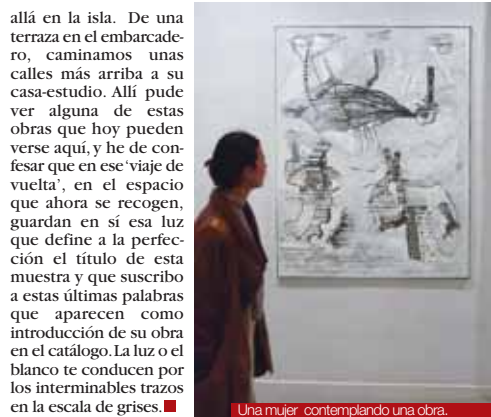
allá en la isla. De una terraza en el embarcadero, caminamos unas calles más arriba a su casa-estudio. Allí pude ver alguna de estas obras que hoy pueden verse aquí, y he de confesar que en ese 'viaje de vuelta', en el espacio que ahora se recogen, guardan en sí esa luz que define a la perfección el título de esta muestra y que suscribo a estas últimas palabras que aparecen como introducción de su obra en el catálogo. La luz o el blanco te conducen por los interminables trazos en la escala de grises.

Una mujer contemplando una obra.